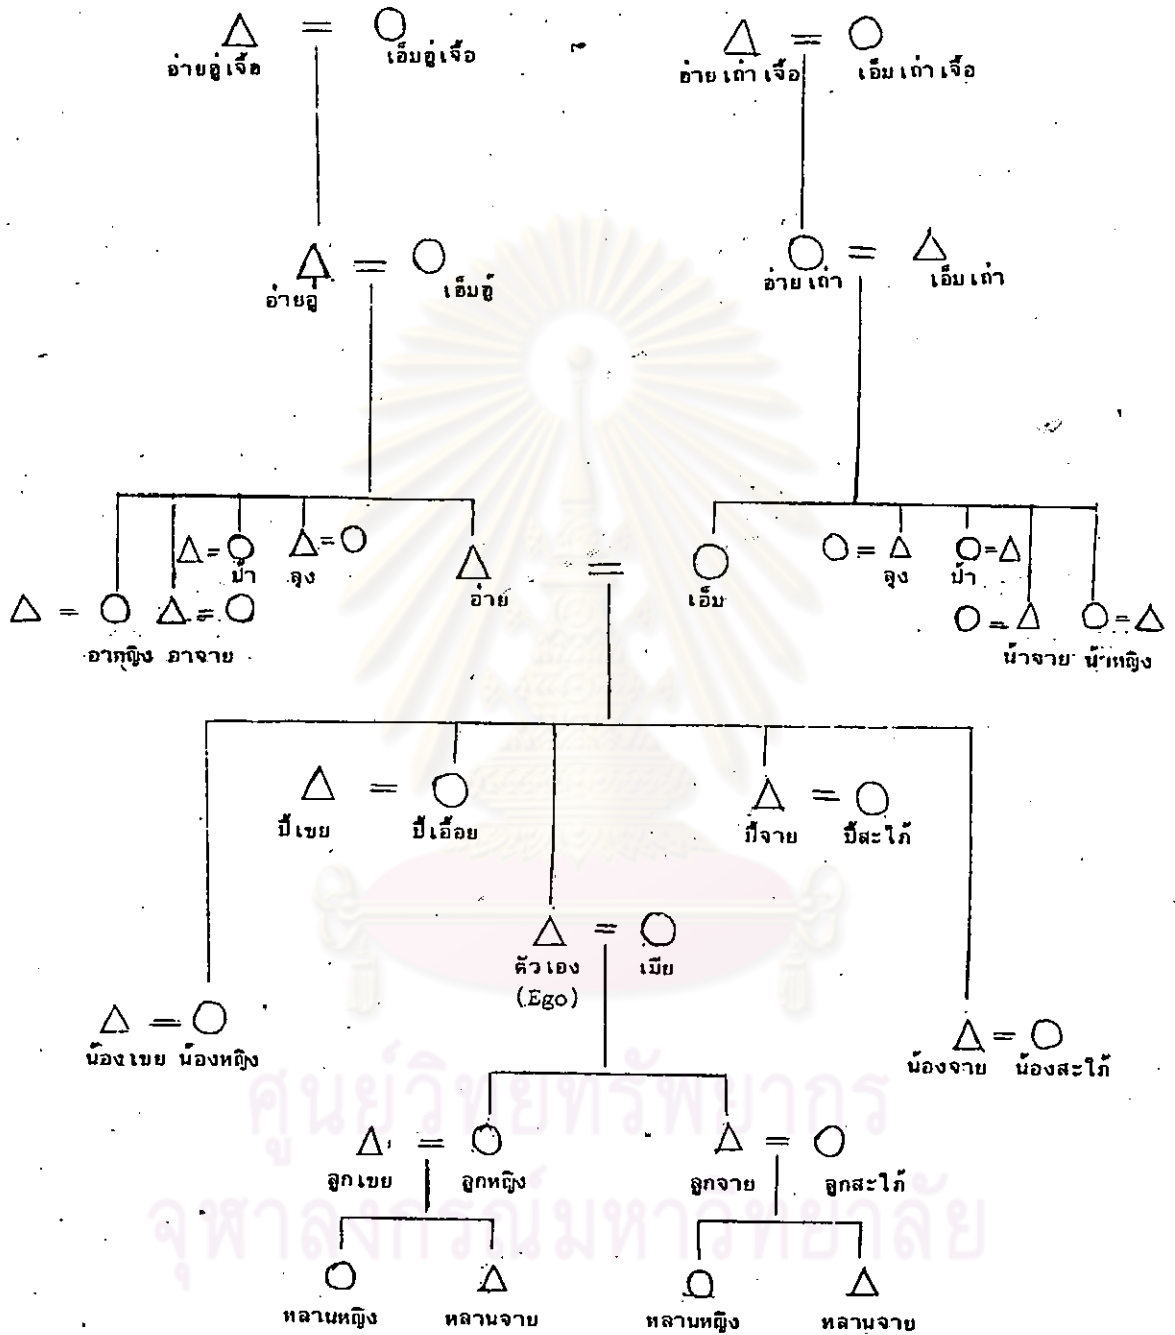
อ่ายอู่เจื๊อ เอ็มอู่เจื๊อ

อ่ายเถ่าเจื๊อ เอ็มเถ่าเจื๊อ

อ่ายอู่ เอ็มอู่

อ่ายเถ่า เอ็มเถ่า

ป้า ลุง อ่าย

อากญิง อาจาย

เอ็ม ลุง ป้า

น้าจาย น้าหญิง

ปี้เขย ปี้เอื้อย

ปี้จาย ปี้สะใภ้

ตัวเอง (Ego) เมีย

น้องเขย น้องหญิง

น้องจาย น้องสะใภ้

ลูกเขย ลูกหญิง

ลูกจาย ลูกสะใภ้

หลานหญิง หลานจาย

หลานหญิง หลานจาย

ศูนย์วิทยทรัพยากร
จุฬาลงกรณ์มหาวิทยาลัย